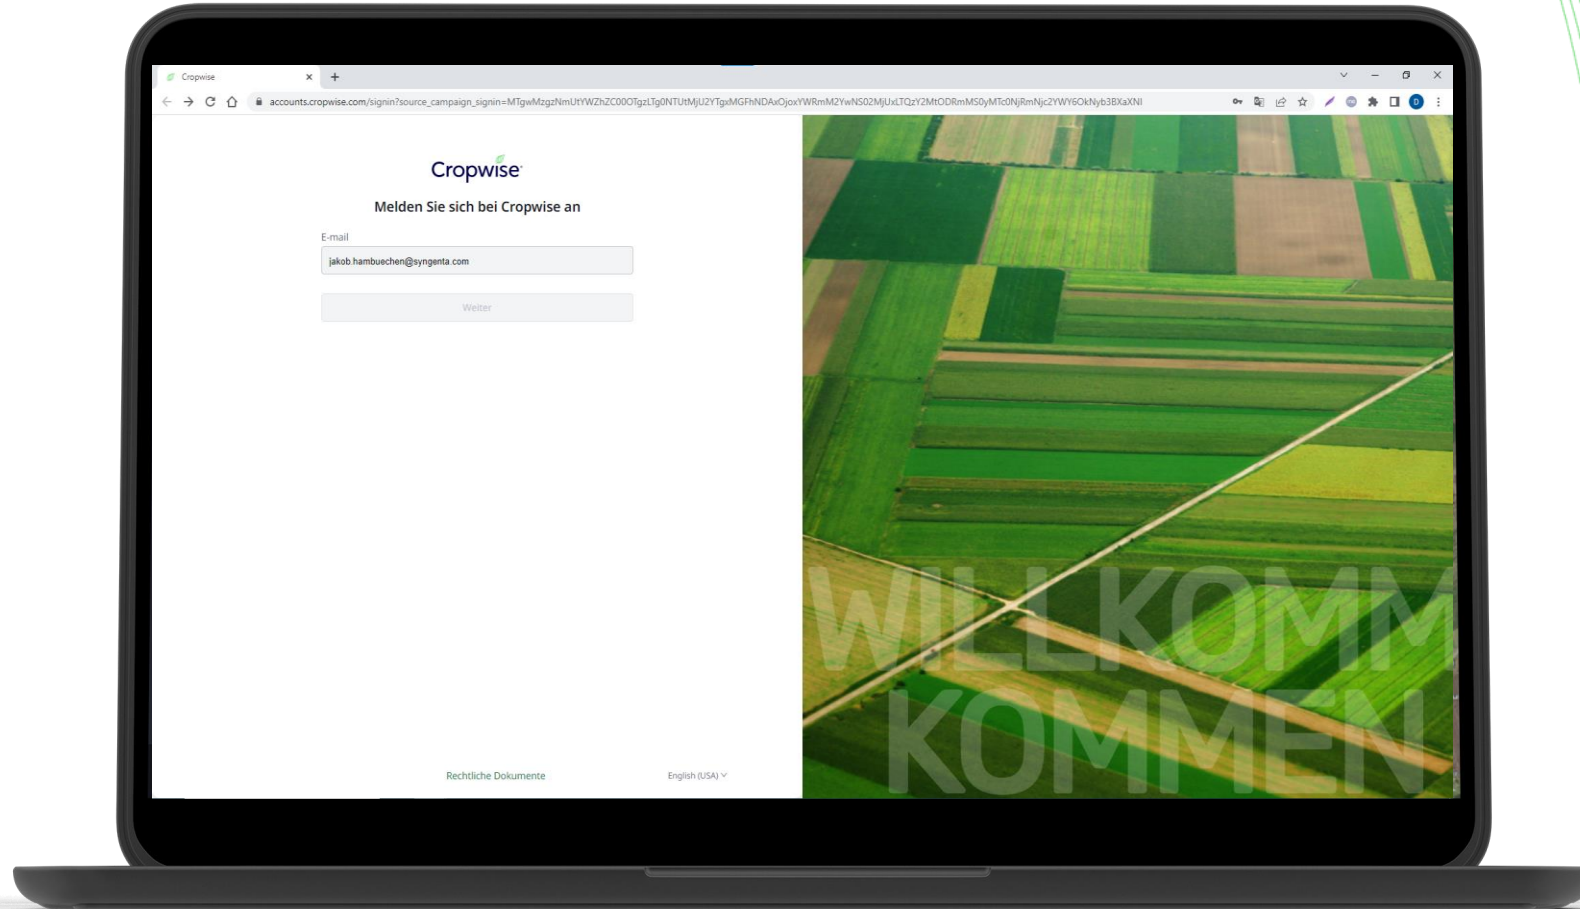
Cropwise

accounts.cropwise.com/signin?source_campaign_signin=MTgwMzgzNmUtYWZhZC00OTgzLTg0NTUtMjU2YTgxMGFhNDAxOjoxYWRmM2YwNS02MjUxLTQzY2MtODRmMS0yMTc0NjRmNjc2YWY6OkNyb3BXaXNl

Cropwise

Melden Sie sich bei Cropwise an

E-mail

jakob.hambuechen@syngenta.com

Weiter

Rechtliche Dokumente

English (USA)

WILLKOMM
KOMMEN